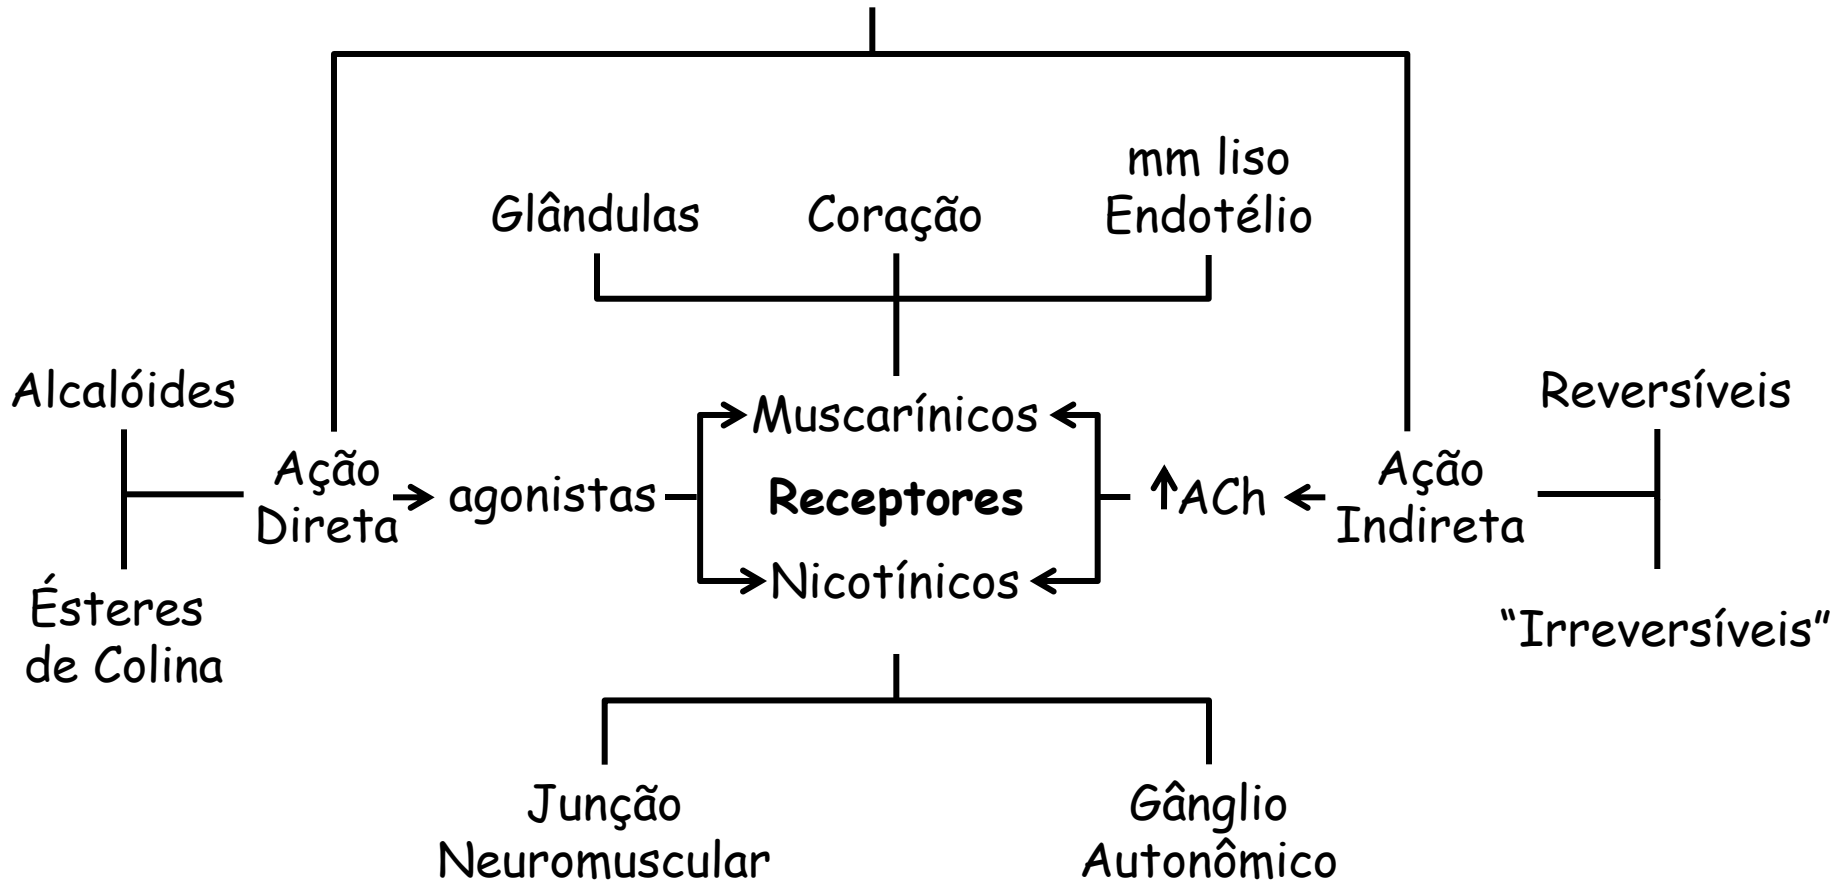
Glândulas
Coração
mm liso
Endotélio

Alcalóides
Ésteres de Colina

Ação Direta
agonistas

Muscarínicos
Receptores
Nicotínicos

↑ACh

Ação Indireta

Reversíveis
"Irreversíveis"

Junção Neuromuscular
Gânglio Autonômico